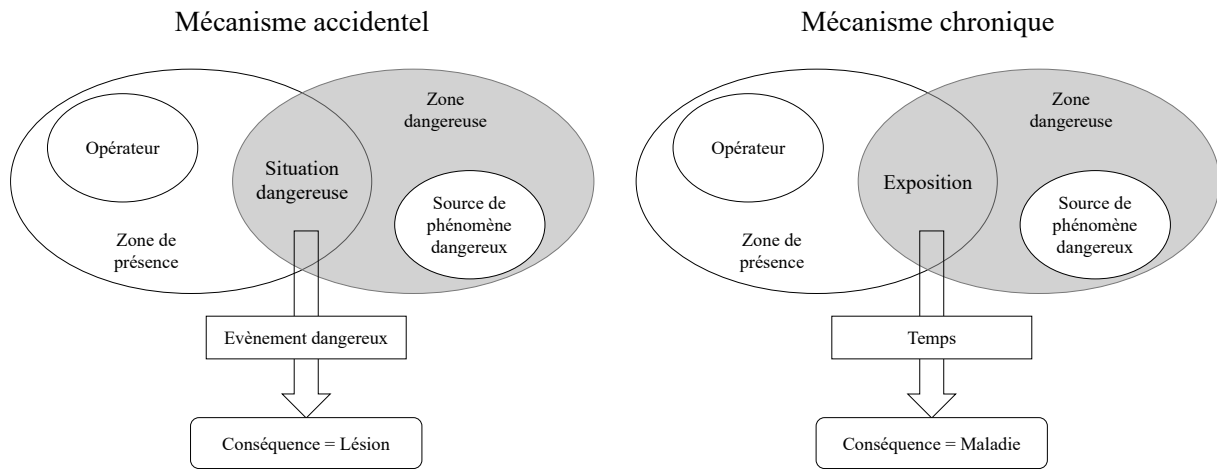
Mécanisme accidentel

Zone dangereuse

Opérateur

Situation dangereuse

Source de phénomène dangereux

Zone de présence

Evènement dangereux

Conséquence = Lésion

Mécanisme chronique

Zone dangereuse

Opérateur

Exposition

Source de phénomène dangereux

Zone de présence

Temps

Conséquence = Maladie